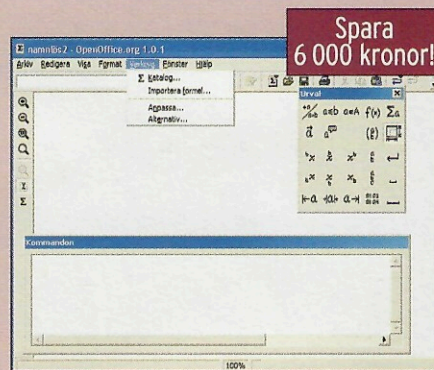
Spara
6 000 kronor!

namnlös2 - OpenOffice.org 1.0.1

Arkiv Redigera Visa Format Verktyg Fönster Hjälp

Σ Katalog...
Importera formel...
Anpassa...
Alternativ...

Urval

a≠b a∈A f(x) Σa

Kommandon

100%